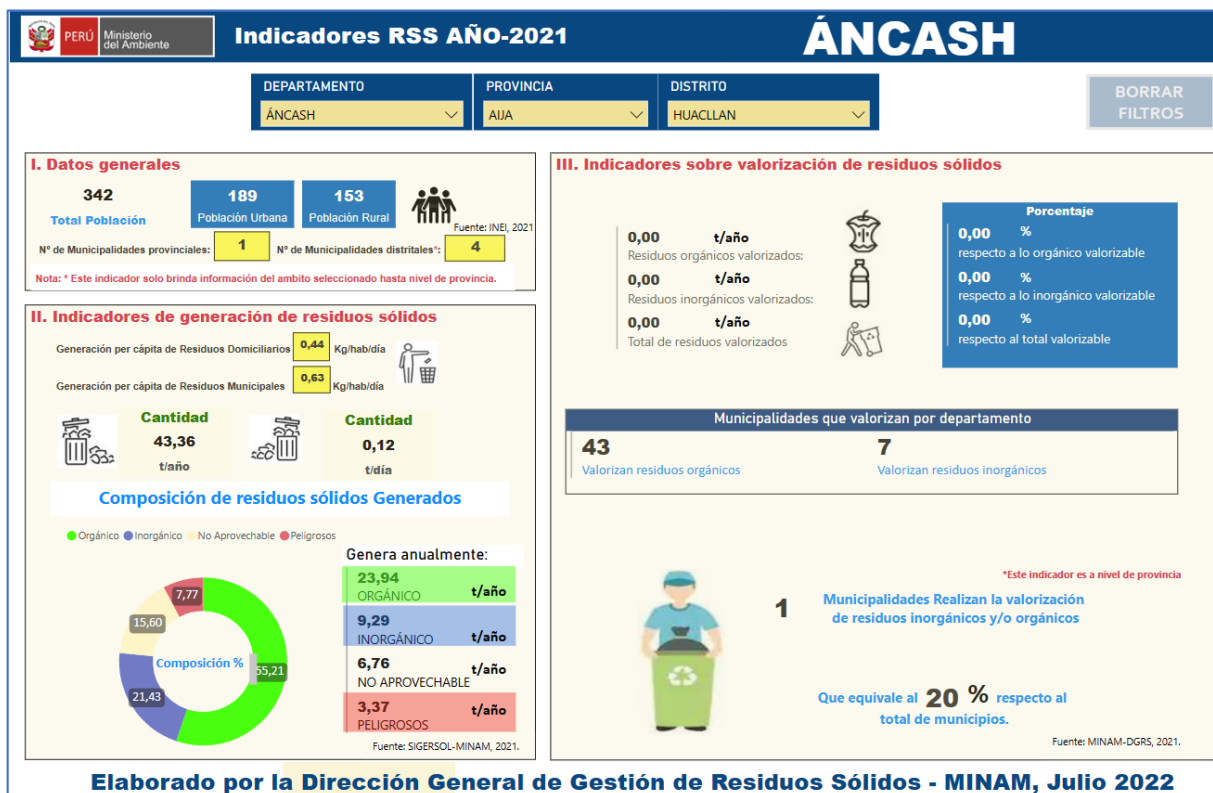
PERÚ Ministerio del Ambiente

Indicadores RSS AÑO-2021

ÁNCASH

DEPARTAMENTO
ÁNCASH

PROVINCIA
AIJA

DISTRITO
HUACLLAN

BORRAR FILTROS

I. Datos generales

342
Total Población

189
Población Urbana

153
Población Rural

Fuente: INEI, 2021

Nº de Municipalidades provinciales: 1
Nº de Municipalidades distritales*: 4

Nota: * Este indicador solo brinda información del ambito seleccionado hasta nivel de provincia.

II. Indicadores de generación de residuos sólidos

Generación per cápita de Residuos Domiciliarios 0,44 Kg/hab/día

Generación per cápita de Residuos Municipales 0,63 Kg/hab/día

Cantidad
43,36
t/año

Cantidad
0,12
t/día

Composición de residuos sólidos Generados

Orgánico Inorgánico No Aprovechable Peligrosos

7,77
15,60
21,43
55,21
Composición %

Genera anualmente:

23,94 t/año
ORGÁNICO

9,29 t/año
INORGÁNICO

6,76 t/año
NO APROVECHABLE

3,37 t/año
PELIGROSOS

Fuente: SIGERSOL-MINAM, 2021.

III. Indicadores sobre valorización de residuos sólidos

0,00 t/año
Residuos orgánicos valorizados:

0,00 t/año
Residuos inorgánicos valorizados:

0,00 t/año
Total de residuos valorizados

Porcentaje

0,00 %
respecto a lo orgánico valorizable

0,00 %
respecto a lo inorgánico valorizable

0,00 %
respecto al total valorizable

Municipalidades que valorizan por departamento

43
Valorizan residuos orgánicos

7
Valorizan residuos inorgánicos

*Este indicador es a nivel de provincia

1
Municipalidades Realizan la valorización de residuos inorgánicos y/o orgánicos

Que equivale al 20 % respecto al total de municipios.

Fuente: MINAM-DGRS, 2021.

Elaborado por la Dirección General de Gestión de Residuos Sólidos - MINAM, Julio 2022